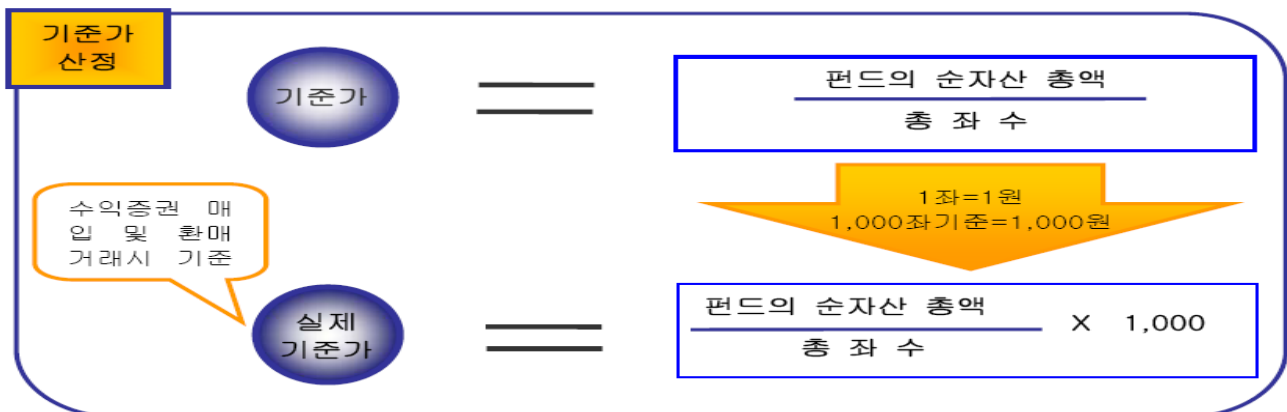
기준가 산정

기준가

$=$

$\frac{\text{펀드의 순자산 총액}}{\text{총 좌 수}}$

1좌=1원
1,000좌기준=1,000원

수익증권 매입 및 환매 거래시 기준

실제 기준가

$=$

$\frac{\text{펀드의 순자산 총액}}{\text{총 좌 수}} \times 1{,}000$